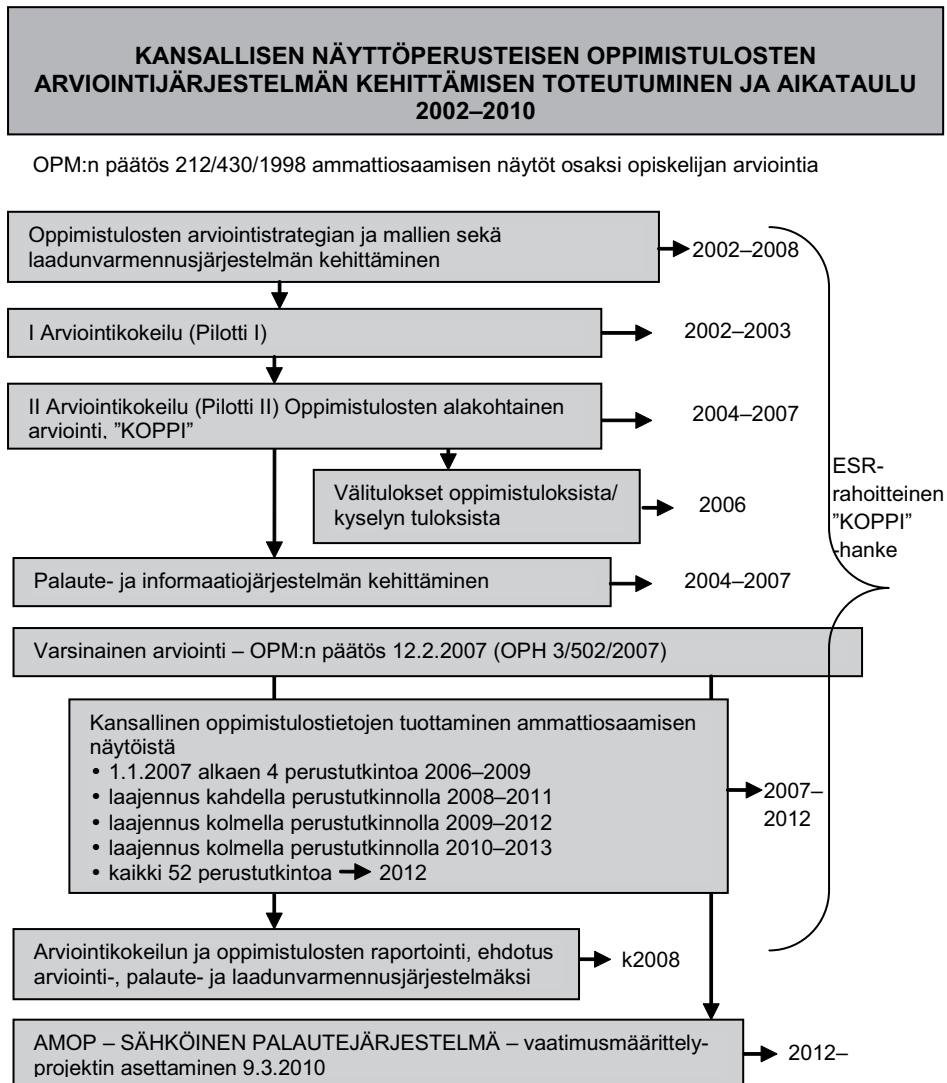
KANSALLISEN NÄYTTÖPERUSTEISEN OPPIMISTULOSTEN ARVIOINTIJÄRJESTELMÄN KEHITTÄMISEN TOTEUTUMINEN JA AIKATAULU 2002–2010

OPM:n päätös 212/430/1998 ammattiosaamisen näytöt osaksi opiskelijan arviointia

Oppimistulosten arviointistrategian ja mallien sekä laadunvarmennusjärjestelmän kehittäminen → 2002–2008

I Arviointikokeilu (Pilotti I) → 2002–2003

II Arviointikokeilu (Pilotti II) Oppimistulosten alakohtainen arviointi, "KOPPI" → 2004–2007

Välitulokset oppimistuloksista/ kyselyn tuloksista → 2006

ESR-rahoitteinen "KOPPI" -hanke

Palaute- ja informaatiojärjestelmän kehittäminen → 2004–2007

Varsinainen arviointi – OPM:n päätös 12.2.2007 (OPH 3/502/2007)

Kansallinen oppimistulostietojen tuottaminen ammattiosaamisen näytöistä
• 1.1.2007 alkaen 4 perustutkintoa 2006–2009
• laajennus kahdella perustutkinnolla 2008–2011
• laajennus kolmella perustutkinnolla 2009–2012
• laajennus kolmella perustutkinnolla 2010–2013
• kaikki 52 perustutkintoa → 2012

→ 2007–2012

Arviointikokeilun ja oppimistulosten raportointi, ehdotus arviointi-, palaute- ja laadunvarmennusjärjestelmäksi → k2008

AMOP – SÄHKÖINEN PALAUTEJÄRJESTELMÄ – vaatimusmäärittelyprojektin asettaminen 9.3.2010 → 2012–